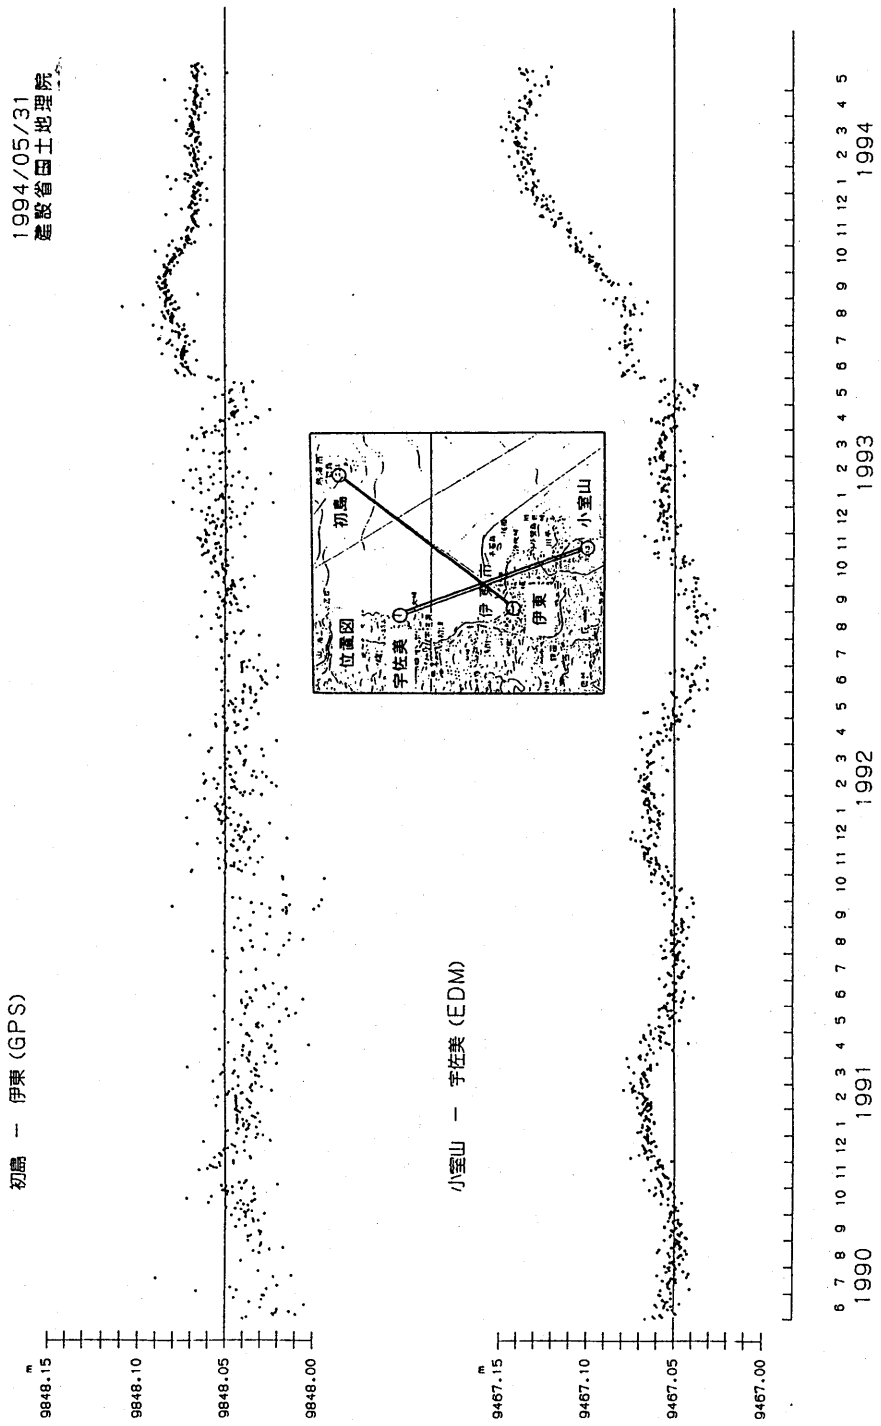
1994/05/31
建設省国土地理院

初島 ー 伊東 (GPS)

m
9848.15
9848.10
9848.05
9848.00

位置図
宇佐美
初島
伊東
小室山

小室山 ー 宇佐美 (EDM)

m
9467.15
9467.10
9467.05
9467.00

6 7 8 9 10 11 12 1 2 3 4 5 6 7 8 9 10 11 12 1 2 3 4 5 6 7 8 9 10 11 12 1 2 3 4 5 6 7 8 9 10 11 12 1 2 3 4 5
1990 1991 1992 1993 1994